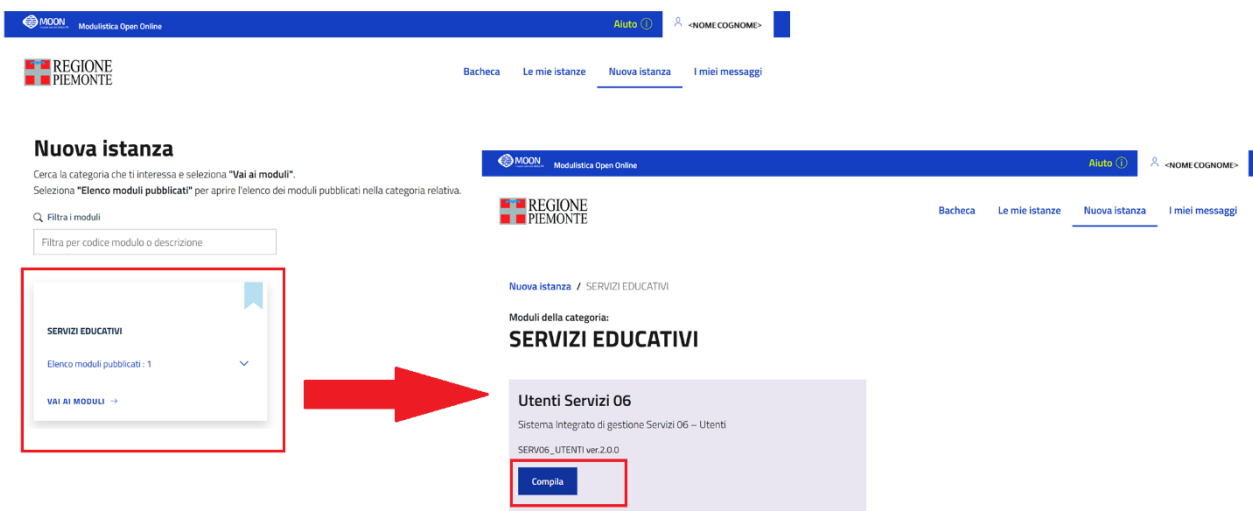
MOON Modulistica Open Online

Aiuto ⓘ

<NOMECOGNOME>

REGIONE PIEMONTE

Bacheca Le mie istanze Nuova istanza I miei messaggi

Nuova istanza

Cerca la categoria che ti interessa e seleziona **"Vai ai moduli"**.
Seleziona **"Elenco moduli pubblicati"** per aprire l'elenco dei moduli pubblicati nella categoria relativa.

Filtra i moduli

Filtra per codice modulo o descrizione

SERVIZI EDUCATIVI

Elenco moduli pubblicati : 1

VAI AI MODULI →

MOON Modulistica Open Online

Aiuto ⓘ

<NOMECOGNOME>

REGIONE PIEMONTE

Bacheca Le mie istanze Nuova istanza I miei messaggi

Nuova istanza / SERVIZI EDUCATIVI

Moduli della categoria:

SERVIZI EDUCATIVI

Utenti Servizi 06

Sistema Integrato di gestione Servizi 06 – Utenti

SERV06_UTENTI ver.2.0.0

Compila